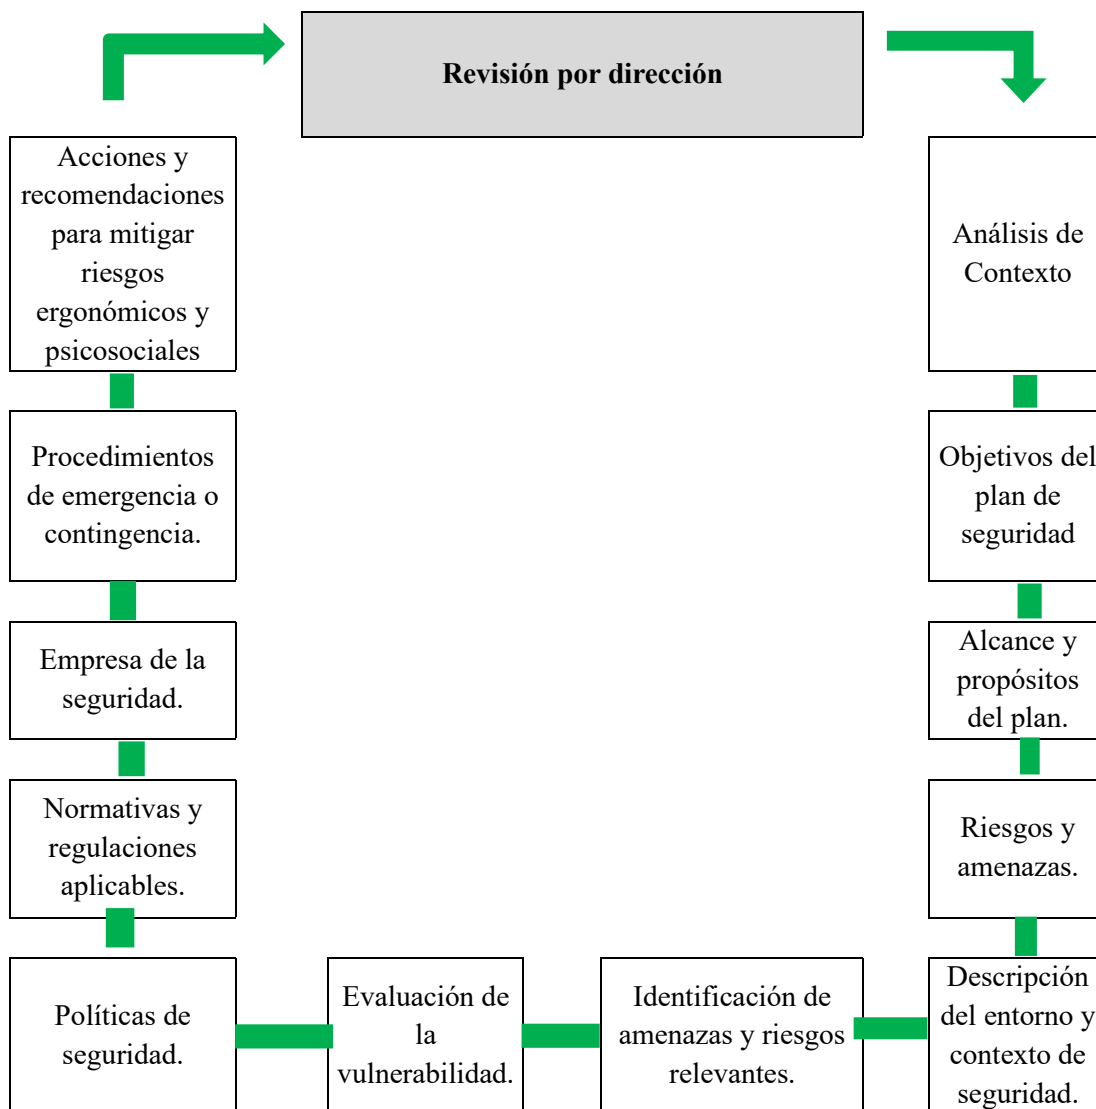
Revisión por dirección

Análisis de Contexto

Objetivos del plan de seguridad

Alcance y propósitos del plan.

Riesgos y amenazas.

Descripción del entorno y contexto de seguridad.

Identificación de amenazas y riesgos relevantes.

Evaluación de la vulnerabilidad.

Políticas de seguridad.

Normativas y regulaciones aplicables.

Empresa de la seguridad.

Procedimientos de emergencia o contingencia.

Acciones y recomendaciones para mitigar riesgos ergonómicos y psicosociales